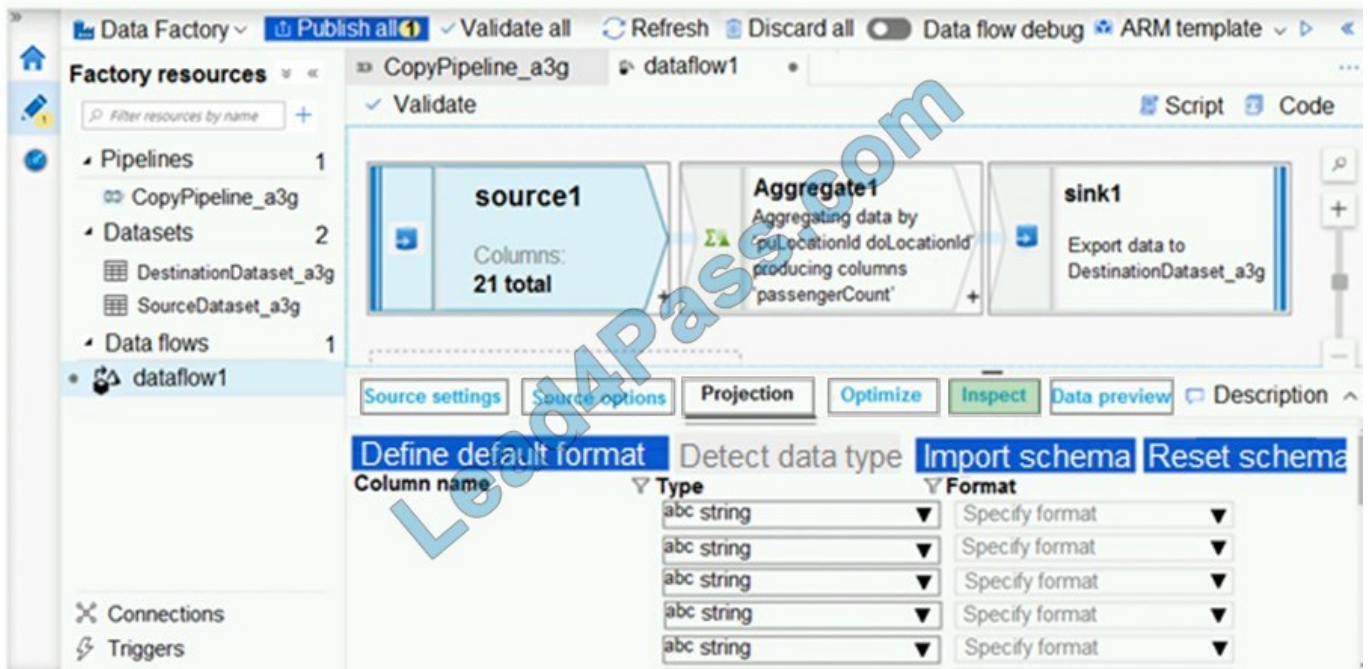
Data Factory Publish all 1 Validate all Refresh Discard all Data flow debug ARM template

Factory resources

Filter resources by name

Pipelines 1

CopyPipeline_a3g

Datasets 2

DestinationDataset_a3g

SourceDataset_a3g

Data flows 1

dataflow1

CopyPipeline_a3g dataflow1

Validate

Script Code

source1

Columns:

21 total

Aggregate1

Aggregating data by 'puLocationId doLocationId' producing columns 'passengerCount'

sink1

Export data to DestinationDataset_a3g

Source settings Source options Projection Optimize Inspect Data preview Description

Define default format Detect data type Import schema Reset schema

Column name

Type

Format

| abc string | Specify format |
|---|---|
| abc string | Specify format |
| abc string | Specify format |
| abc string | Specify format |
| abc string | Specify format |

Connections

Triggers

Lead4Pass.com